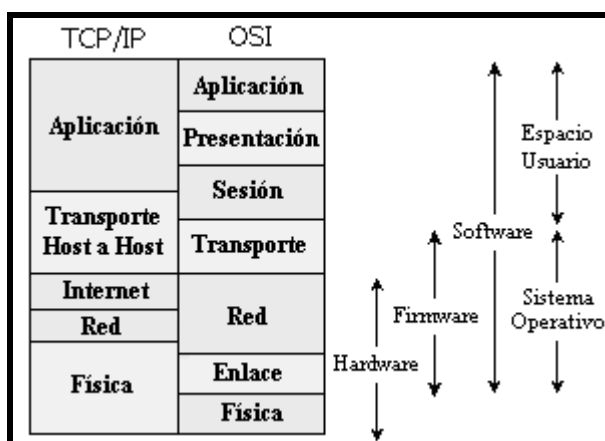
| TCP/IP | OSI |
|---|---|
| Aplicación | Aplicación |
| | Presentación |
| | Sesión |
| Transporte Host a Host | Transporte |
| Internet | Red |
| Red | |
| Física | Enlace |
| | Física |

Espacio Usuario

Software

Sistema Operativo

Firmware

Hardware